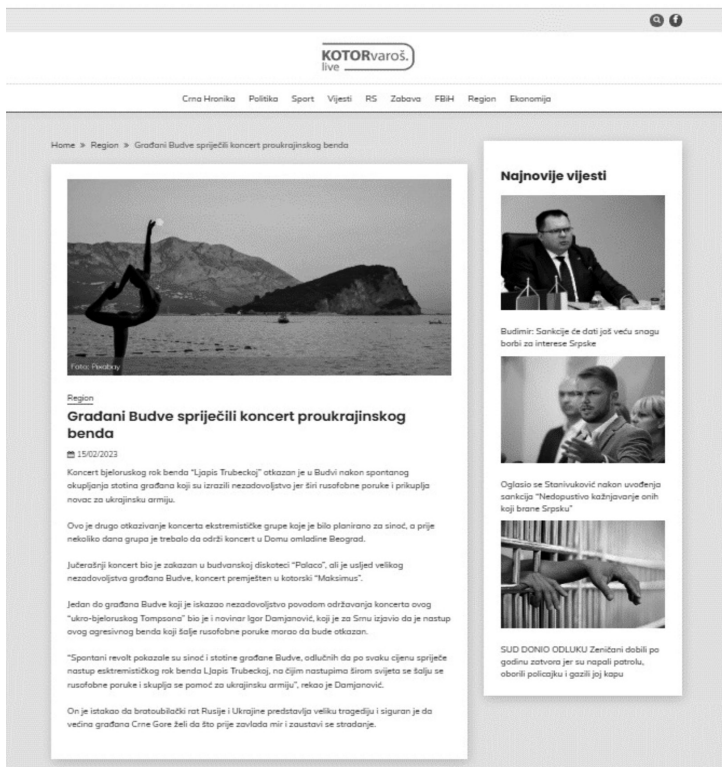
KOTORvaroš.
live

Crna Hronika Politika Sport Vijesti RS Zabava FBiH Region Ekonomija

Home » Region » Građani Budve spriječili koncert proukrajinskog benda

Foto: Pixabay

Region

Građani Budve spriječili koncert proukrajinskog benda

15/02/2023

Koncert bjeloruskog rok benda "Ljapis Trubeckoj" otkazan je u Budvi nakon spontanog okupljanja stotina građana koji su izrazili nezadovoljstvo jer širi rusofobne poruke i prikuplja novac za ukrajinsku armiju.

Ovo je drugo otkazivanje koncerta ekstremističke grupe koje je bilo planirano za sinoć, a prije nekoliko dana grupa je trebalo da održi koncert u Domu omladine Beograd.

Jučerašnji koncert bio je zakazan u budvanskoj diskoteci "Palaco", ali je usljed velikog nezadovoljstva građana Budve, koncert premješten u kotorski "Maksimus".

Jedan do građana Budve koji je iskazao nezadovoljstvo povodom održavanja koncerta ovog "ukro-bjeloruskog Tompsona" bio je i novinar Igor Damjanović, koji je za Srnu izjavio da je nastup ovog agresivnog benda koji šalje rusofobne poruke morao da bude otkazan.

"Spontani revolt pokazale su sinoć i stotine građane Budve, odlučnih da po svaku cijenu spriječe nastup ekstremističkog rok benda Ljapis Trubeckoj, na čijim nastupima širom svijeta se šalju se rusofobne poruke i skuplja se pomoć za ukrajinsku armiju", rekao je Damjanović.

On je istakao da bratoubilački rat Rusije i Ukrajine predstavlja veliku tragediju i siguran je da većina građana Crne Gore želi da što prije zavlada mir i zaustavi se stradanje.

Najnovije vijesti

Budimir: Sankcije će dati još veću snagu borbi za interese Srpske

Oglasio se Stanivuković nakon uvođenja sankcija "Nedopustivo kažnjavanje onih koji brane Srpsku"

SUD DONIO ODLUKU Zeničani dobili po godinu zatvora jer su napali patrolu, oborili policajku i gazili joj kapu